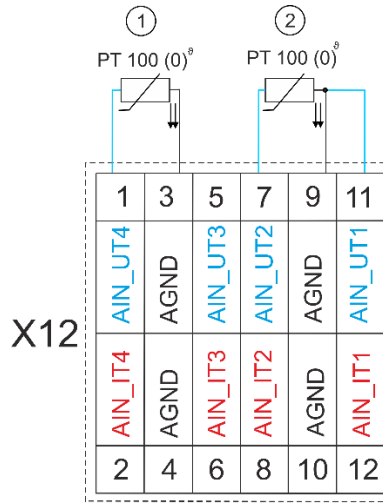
1
PT 100 (0)$^{\vartheta}$

2
PT 100 (0)$^{\vartheta}$

X12

| 1 | 3 | 5 | 7 | 9 | 11 |
|---|---|---|---|---|---|
| AIN_UT4 | AGND | AIN_UT3 | AIN_UT2 | AGND | AIN_UT1 |
| AIN_IT4 | AGND | AIN_IT3 | AIN_IT2 | AGND | AIN_IT1 |
| 2 | 4 | 6 | 8 | 10 | 12 |